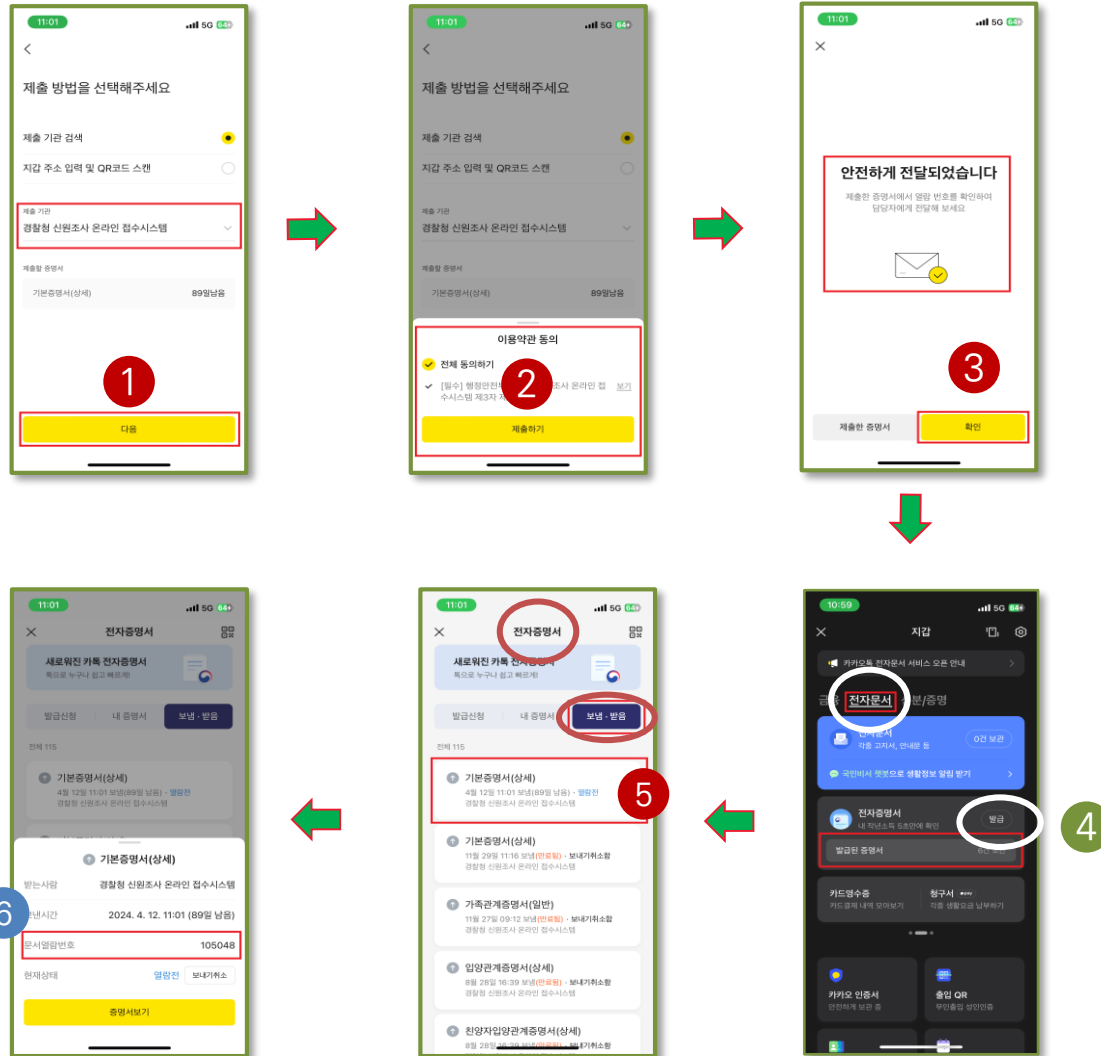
11:01
5G 64+
<
제출 방법을 선택해주세요
제출 기관 검색
지갑 주소 입력 및 QR코드 스캔
제출 기관
경찰청 신원조사 온라인 접수시스템
제출할 증명서
기본증명서(상세) 89일남음
1
다음

11:01
5G 64+
<
제출 방법을 선택해주세요
제출 기관 검색
지갑 주소 입력 및 QR코드 스캔
제출 기관
경찰청 신원조사 온라인 접수시스템
제출할 증명서
기본증명서(상세) 89일남음
이용약관 동의
전체 동의하기
[필수] 행정안전부 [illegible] 조사 온라인 접수시스템 제3자 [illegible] 보기
2
제출하기

11:01
5G 64+
×
안전하게 전달되었습니다
제출한 증명서에서 열람 번호를 확인하여 담당자에게 전달해 보세요
3
제출한 증명서
확인

10:59
5G 64+
×
지갑
카카오톡 전자문서 서비스 오픈 안내
금융 전자문서 신분/증명
전자문서
각종 고지서, 안내문 등
0건 보관
국민비서 챗봇으로 생활정보 알림 받기
전자증명서
내 작년소득 5초안에 확인
발급
4
발급된 증명서
카드영수증
카드결제 내역 모아보기
청구서 pay
각종 생활요금 납부하기
카카오 인증서
안전하게 보관 중
출입 QR
무인출입 성인인증

11:01
5G 64+
×
전자증명서
새로워진 카톡 전자증명서
톡으로 누구나 쉽고 빠르게!
발급신청
내 증명서
보냄 · 받음
전체 115
기본증명서(상세)
4월 12일 11:01 보냄(89일 남음) · 열람전
경찰청 신원조사 온라인 접수시스템
5
기본증명서(상세)
11월 29일 11:16 보냄(만료됨) · 보내기취소함
가족관계증명서(일반)
11월 27일 09:12 보냄(만료됨) · 보내기취소함
경찰청 신원조사 온라인 접수시스템
입양관계증명서(상세)
8월 28일 16:39 보냄(만료됨) · 보내기취소함
경찰청 신원조사 온라인 접수시스템
친양자입양관계증명서(상세)
8월 28일 16:39 보냄(만료됨) · 보내기취소함

11:01
5G 64+
×
전자증명서
새로워진 카톡 전자증명서
톡으로 누구나 쉽고 빠르게!
발급신청
내 증명서
보냄 · 받음
전체 115
기본증명서(상세)
4월 12일 11:01 보냄(89일 남음) · 열람전
경찰청 신원조사 온라인 접수시스템
기본증명서(상세)
받는사람 경찰청 신원조사 온라인 접수시스템
6
보낸시간 2024. 4. 12. 11:01 (89일 남음)
문서열람번호 105048
현재상태 열람전 보내기취소
증명서보기